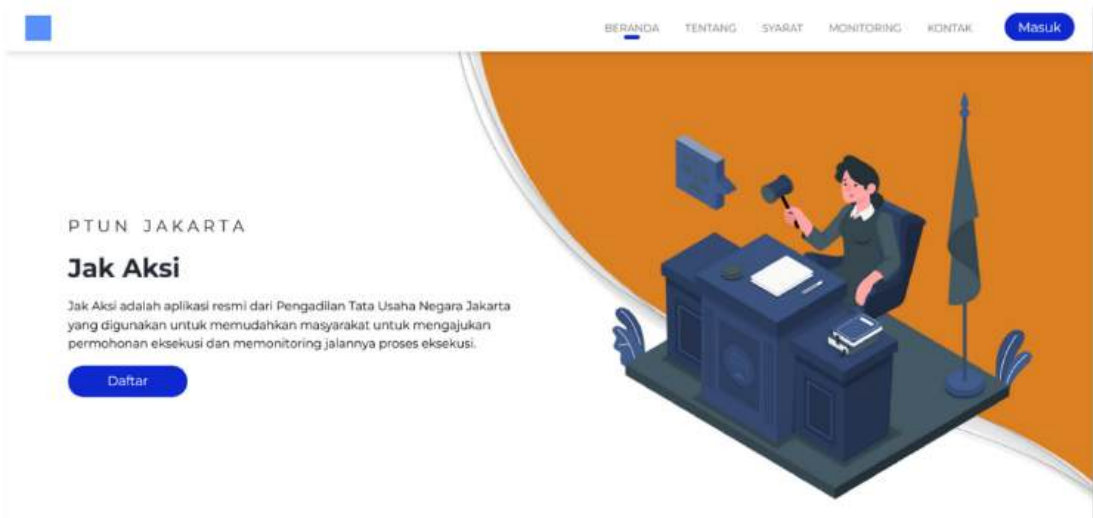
BERANDA TENTANG SYARAT MONITORING KONTAK Masuk

PTUN JAKARTA

Jak Aksi

Jak Aksi adalah aplikasi resmi dari Pengadilan Tata Usaha Negara Jakarta yang digunakan untuk memudahkan masyarakat untuk mengajukan permohonan eksekusi dan memonitoring jalannya proses eksekusi.

Daftar